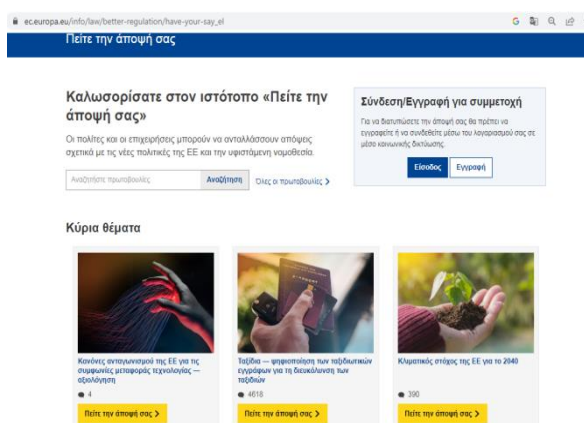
ec.europa.eu/info/law/better-regulation/have-your-say_el

Πείτε την άποψή σας

Καλωσορίσατε στον ιστότοπο «Πείτε την άποψή σας»

Οι πολίτες και οι επιχειρήσεις μπορούν να ανταλλάσσουν απόψεις σχετικά με τις νέες πολιτικές της ΕΕ και την υφιστάμενη νομοθεσία.

Αναζήτηση πρωτοβουλιών

Αναζήτηση

Όλες οι πρωτοβουλίες >

Σύνδεση/Εγγραφή για συμμετοχή

Για να διατυπώσετε την άποψή σας θα πρέπει να εγγραφείτε ή να συνδεθείτε μέσω του λογαριασμού σας σε μέσο κοινωνικής δικτύωσης.

Είσοδος

Εγγραφή

Κύρια θέματα

Κανόνες ανταγωνισμού της ΕΕ για τις συμφωνίες μεταφοράς τεχνολογίας — αξιολόγηση

4

Πείτε την άποψή σας >

Ταξίδια — ψηφιοποίηση των ταξιδιωτικών εγγράφων για τη διευκόλυνση των ταξιδιών

4618

Πείτε την άποψή σας >

Κλιματικός στόχος της ΕΕ για το 2040

390

Πείτε την άποψή σας >